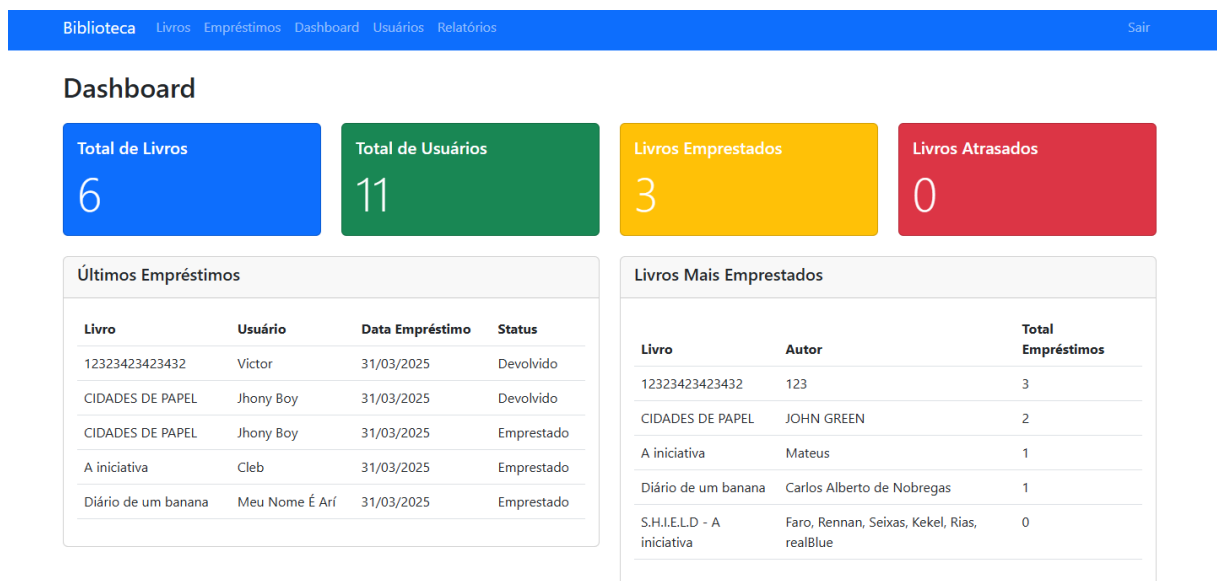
Biblioteca Livros Empréstimos Dashboard Usuários Relatórios Sair

Dashboard

Total de Livros
6

Total de Usuários
11

Livros Emprestados
3

Livros Atrasados
0

Últimos Empréstimos

| Livro | Usuário | Data Empréstimo | Status |
|---|---|---|---|
| 12323423423432 | Victor | 31/03/2025 | Devolvido |
| CIDADES DE PAPEL | Jhony Boy | 31/03/2025 | Devolvido |
| CIDADES DE PAPEL | Jhony Boy | 31/03/2025 | Emprestado |
| A iniciativa | Cleb | 31/03/2025 | Emprestado |
| Diário de um banana | Meu Nome É Arí | 31/03/2025 | Emprestado |

Livros Mais Emprestados

| Livro | Autor | Total Empréstimos |
|---|---|---|
| 12323423423432 | 123 | 3 |
| CIDADES DE PAPEL | JOHN GREEN | 2 |
| A iniciativa | Mateus | 1 |
| Diário de um banana | Carlos Alberto de Nobregas | 1 |
| S.H.I.E.L.D - A iniciativa | Faro, Rennan, Seixas, Kekel, Rias, realBlue | 0 |